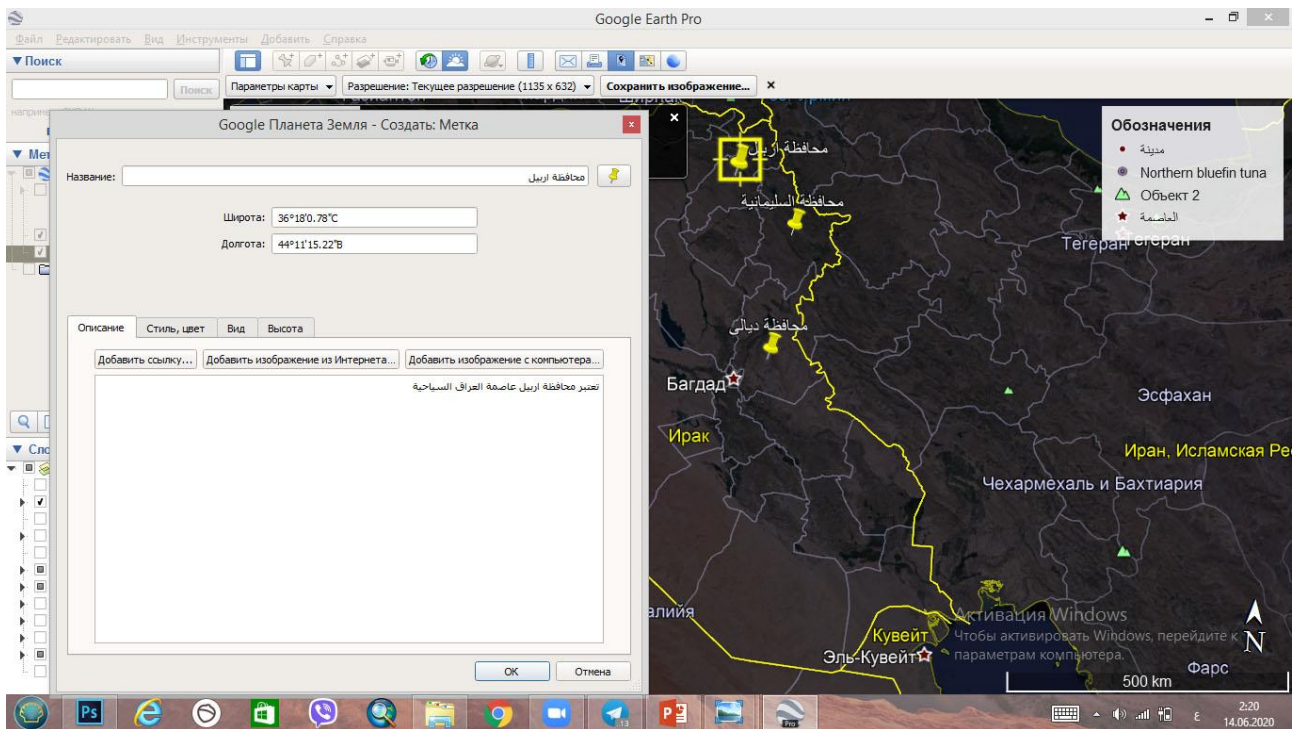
Google Earth Pro

Файл Редактировать Вид Инструменты Добавить Справка

▼Поиск

Поиск

Параметры карты ▾ Разрешение: Текущее разрешение (1135 x 632) ▾ Сохранить изображение... ×

Google Планета Земля - Создать: Метка

Название: محافظة اربيل

Широта: 36°18'0.78"С

Долгота: 44°11'15.22"В

Описание | Стиль, цвет | Вид | Высота

Добавить ссылку... | Добавить изображение из Интернета... | Добавить изображение с компьютера...

تعتبر محافظة اربيل عاصمة العراق السياحية

OK | Отмена

Обозначения
مدينة
Northern bluefin tuna
Объект 2
العاصمة

محافظة اربيل
محافظة السليمانية
محافظة ديالى
Тегеран
Багдад
Ирак
Эсфахан
Иран, Исламская Ре
Чехармехаль и Бахтиария
Кувейт
Эль-Кувейт
Фарс
алия

Активация Windows
Чтобы активировать Windows, перейдите к параметрам компьютера.

N
500 km

2:20
14.06.2020